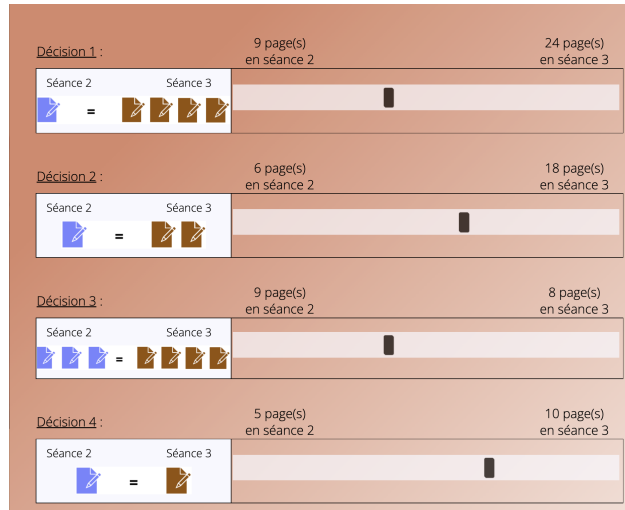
Décision 1 :

9 page(s) en séance 2

24 page(s) en séance 3

Séance 2 Séance 3

=

Décision 2 :

6 page(s) en séance 2

18 page(s) en séance 3

Séance 2 Séance 3

=

Décision 3 :

9 page(s) en séance 2

8 page(s) en séance 3

Séance 2 Séance 3

=

Décision 4 :

5 page(s) en séance 2

10 page(s) en séance 3

Séance 2 Séance 3

=